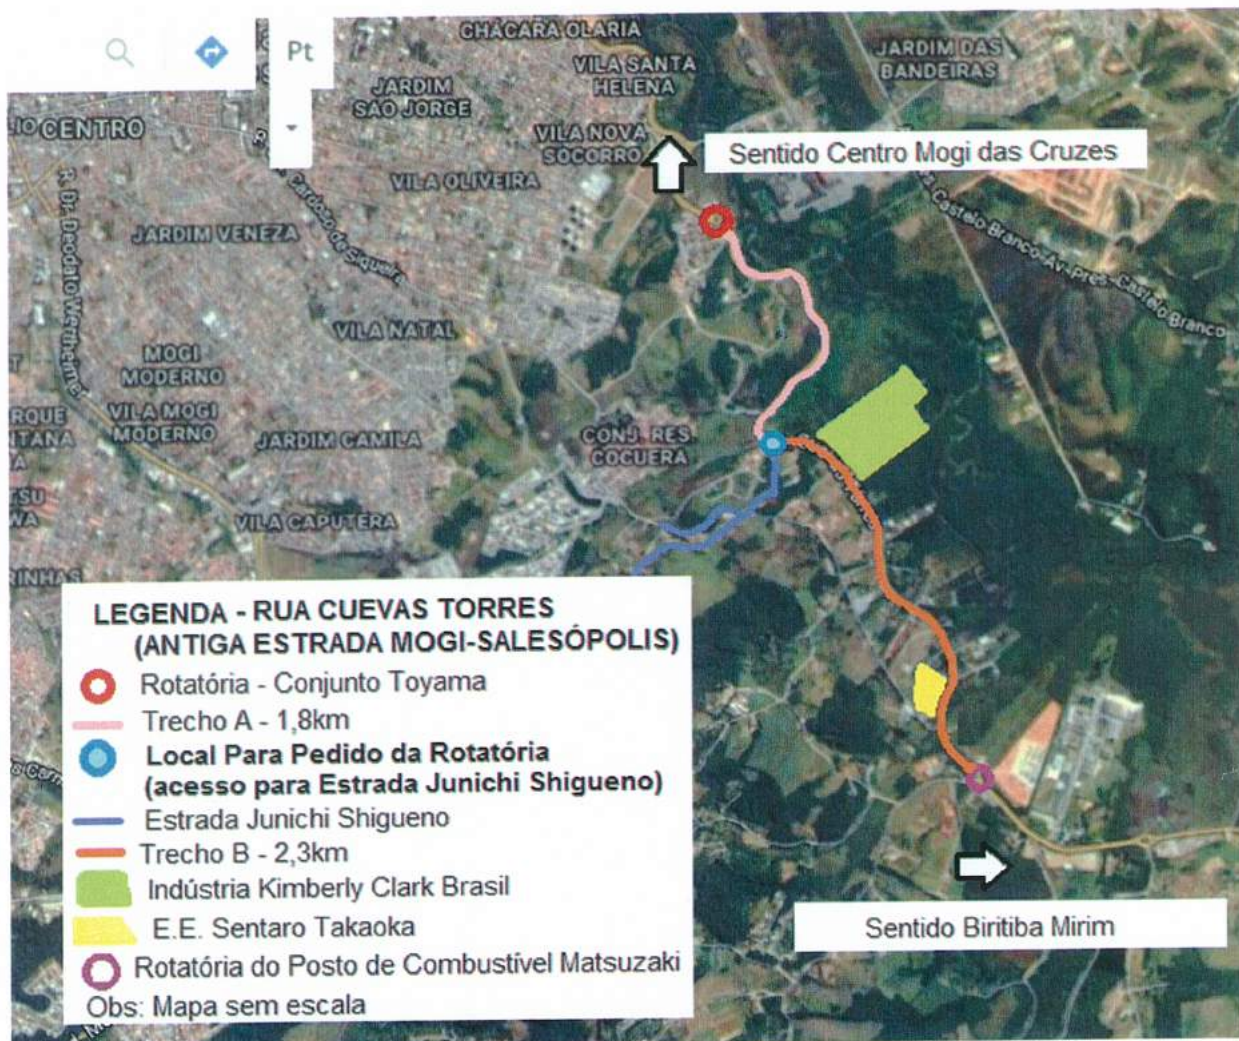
Pt

CHÁCARA OLARIA
VILA SANTA HELENA
JARDIM SÃO JORGE
JARDIM DAS BANDEIRAS
O CENTRO
VILA NOVA SOCORRO
Sentido Centro Mogi das Cruzes
VILA OLIVEIRA
Cardoso de Siqueira
JARDIM VENEZA
Castelo Branco Av. Pres. Castelo Branco
R. Dr. Deodato Wertheimer
VILA NATAL
MOGI MODERNO
VILA MOGI MODERNO
ROQUE
TANA
JARDIM CAMILA
CONJ. RES. COCUERA
VILA CAPUTERA
RINHAS

LEGENDA - RUA CUEVAS TORRES (ANTIGA ESTRADA MOGI-SALESÓPOLIS)
Rotatória - Conjunto Toyama
Trecho A - 1,8km
Local Para Pedido da Rotatória (acesso para Estrada Junichi Shigueno)
Estrada Junichi Shigueno
Trecho B - 2,3km
Indústria Kimberly Clark Brasil
E.E. Sentaro Takaoka
Rotatória do Posto de Combustível Matsuzaki
Obs: Mapa sem escala

Sentido Biritiba Mirim